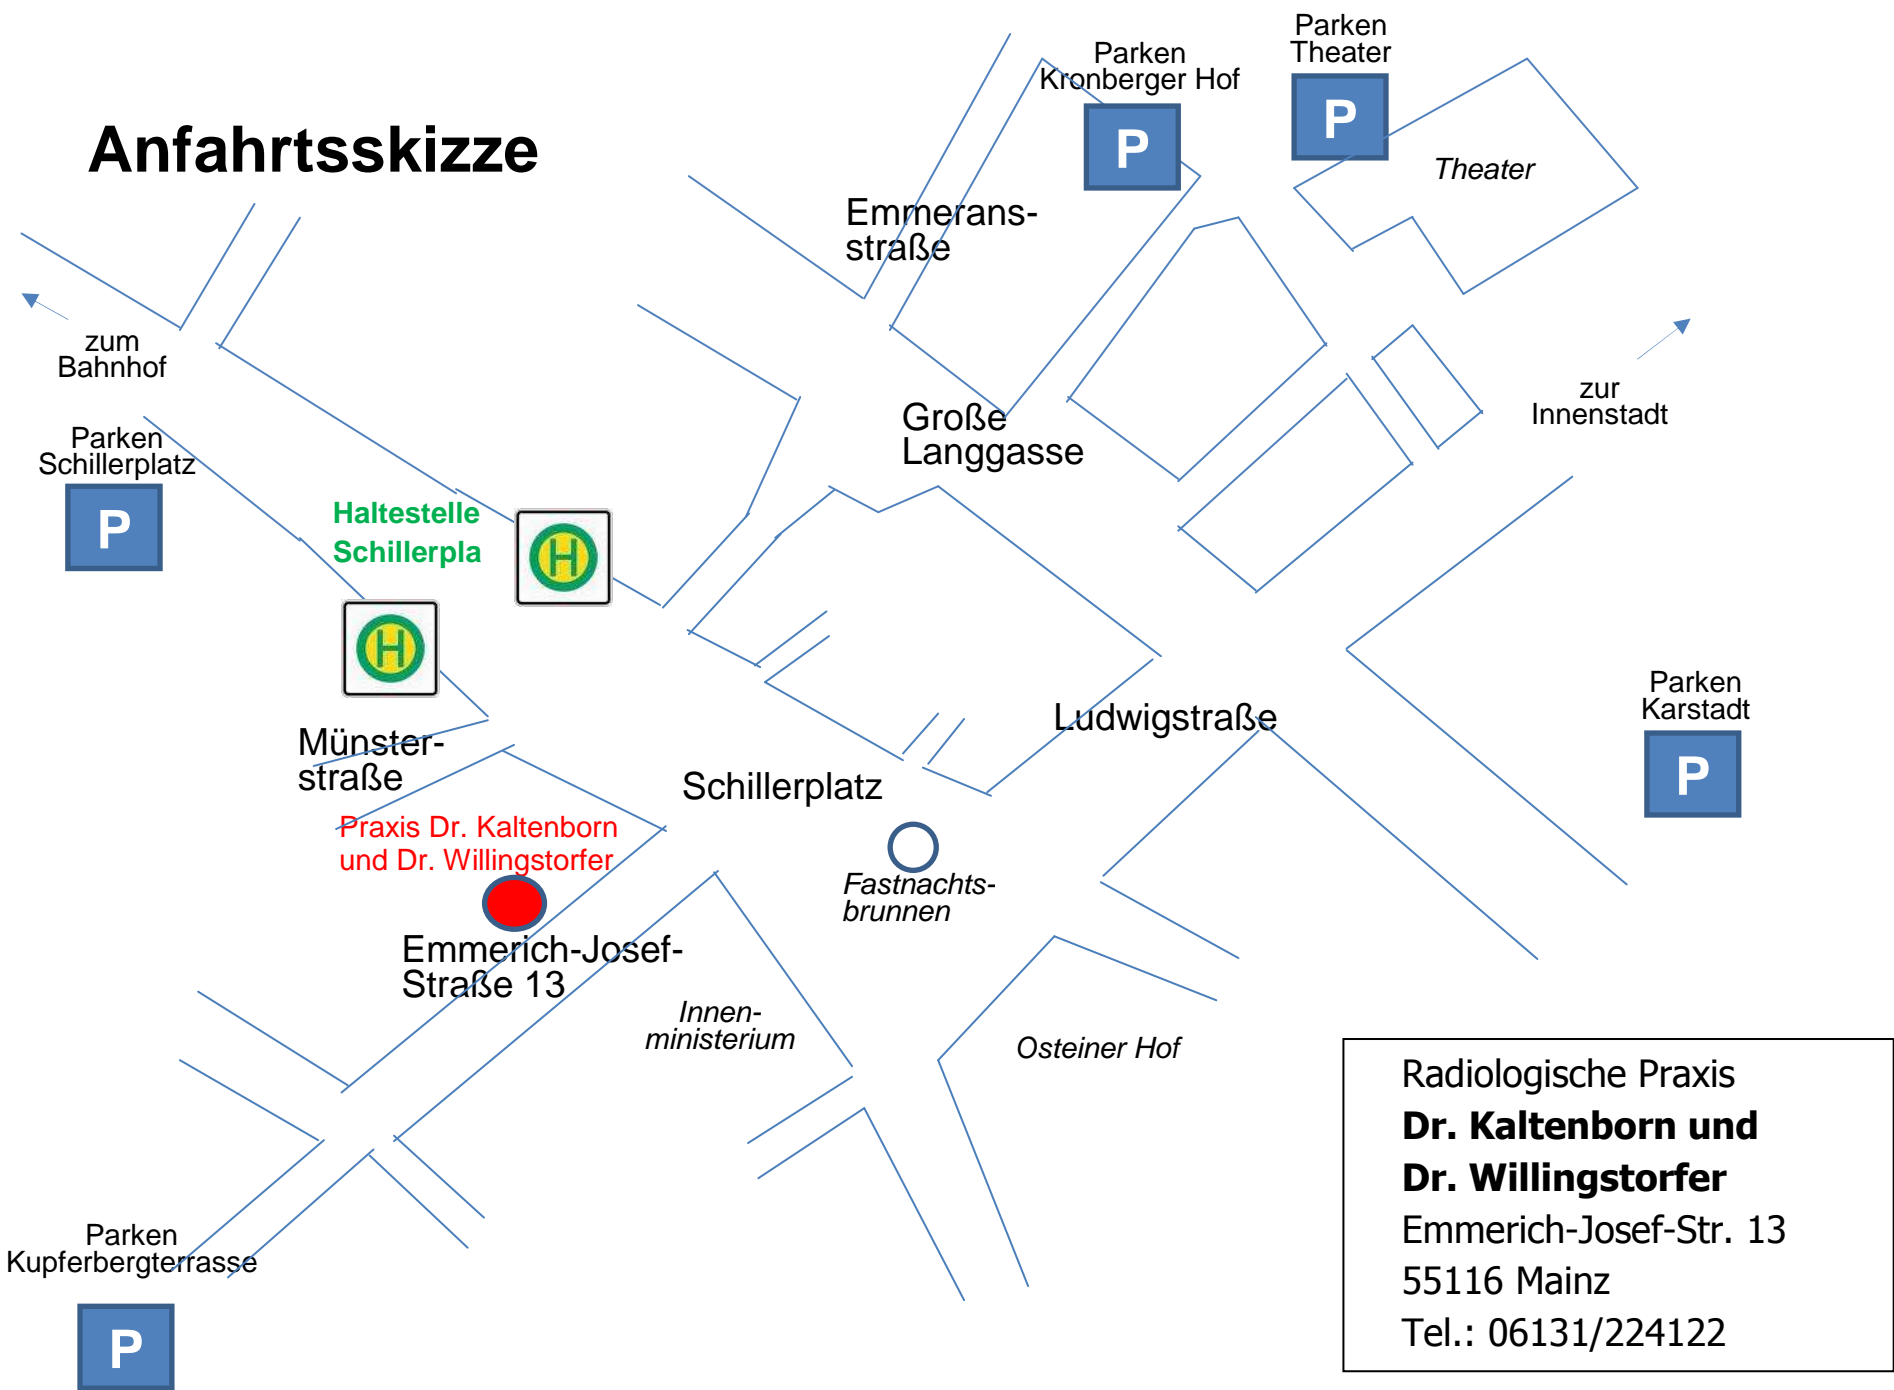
Anfahrtsskizze

Parken Kronberger Hof
P

Parken Theater
P

Theater

Emmeransstraße

zum Bahnhof

Parken Schillerplatz
P

Große Langgasse

zur Innenstadt

Haltestelle Schillerpla

H

H

Münsterstraße

Ludwigstraße

Parken Karstadt
P

Schillerplatz

Praxis Dr. Kaltenborn und Dr. Willingstorfer

Fastnachtsbrunnen

Emmerich-Josef-Straße 13

Innenministerium

Osteiner Hof

Parken Kupferbergterrasse
P

Radiologische Praxis
**Dr. Kaltenborn und**
**Dr. Willingstorfer**
Emmerich-Josef-Str. 13
55116 Mainz
Tel.: 06131/224122